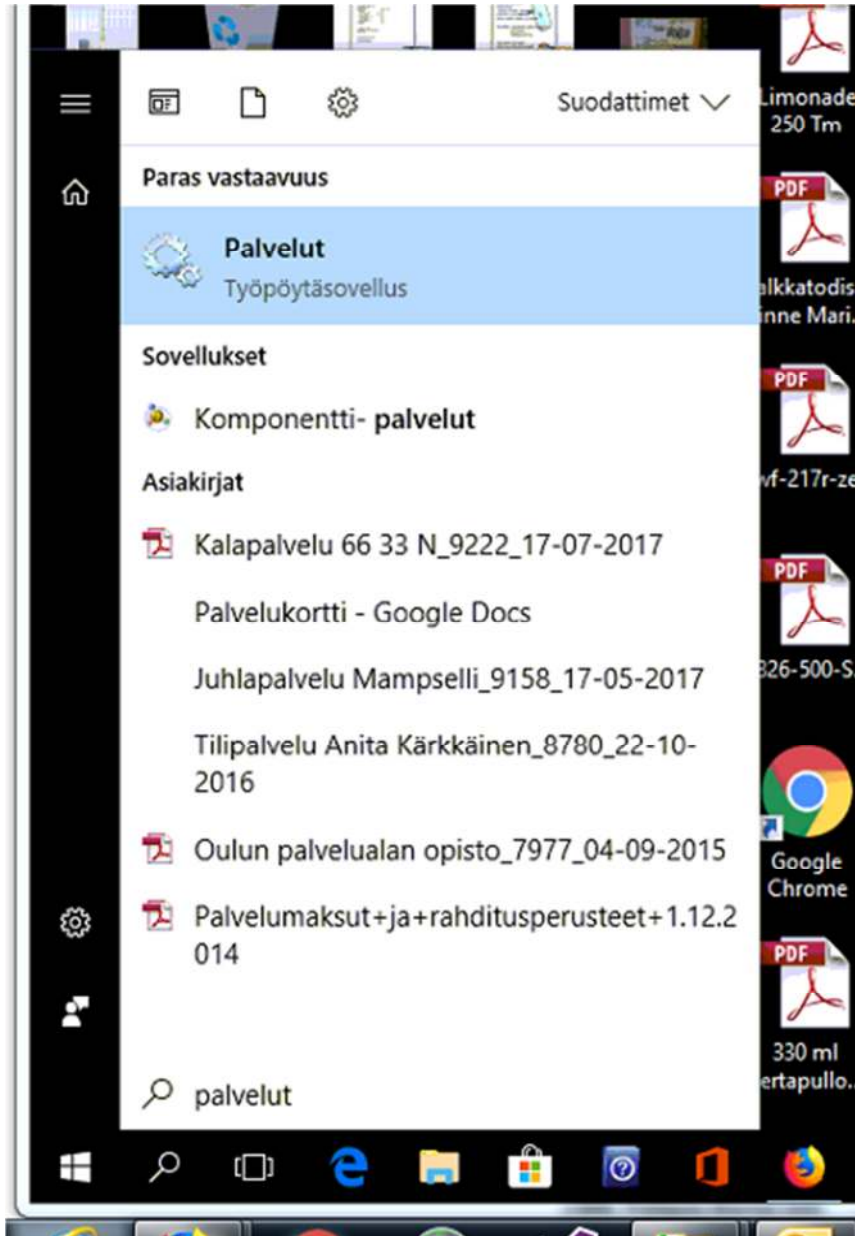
Suodattimet

Paras vastaavuus

Palvelut
Työpöytäsovellus

Sovellukset

Komponentti- palvelut

Asiakirjat

Kalapalvelu 66 33 N_9222_17-07-2017

Palvelukortti - Google Docs

Juhlapalvelu Mampselli_9158_17-05-2017

Tilipalvelu Anita Kärkkäinen_8780_22-10-2016

Oulun palvelualan opisto_7977_04-09-2015

Palvelumaksut+ja+rahditusperusteet+1.12.2014

palvelut

Limonade 250 Tm

PDF
alkkatodis inne Mari.

PDF
vf-217r-ze

PDF
326-500-S

Google Chrome

PDF
330 ml ertapullo.